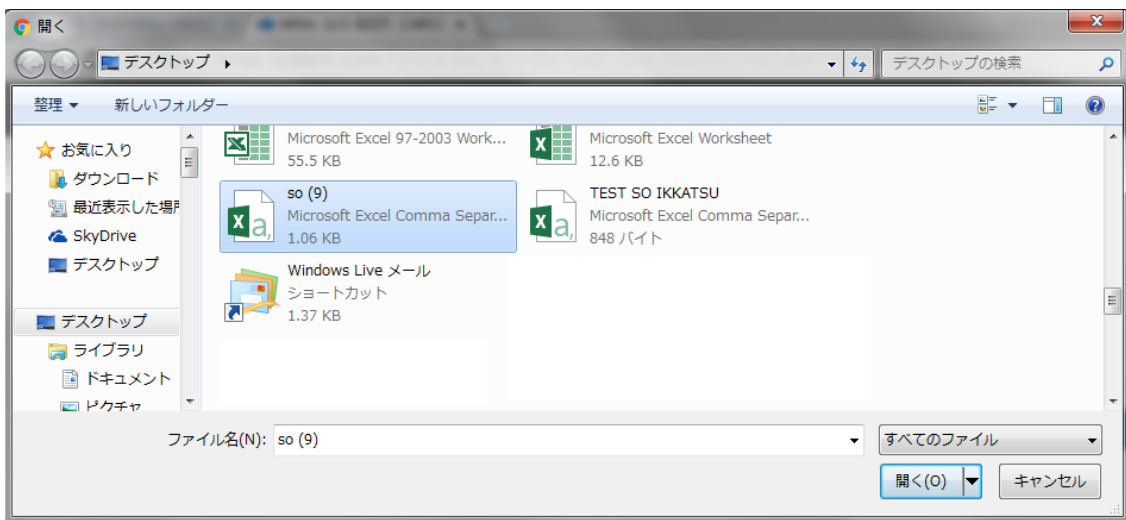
開く

デスクトップ ▸

デスクトップの検索

整理 ▾ 新しいフォルダー

お気に入り
ダウンロード
最近表示した場所
SkyDrive
デスクトップ

デスクトップ
ライブラリ
ドキュメント
ピクチャ

Microsoft Excel 97-2003 Work...
55.5 KB

Microsoft Excel Worksheet
12.6 KB

so (9)
Microsoft Excel Comma Separ...
1.06 KB

TEST SO IKKATSU
Microsoft Excel Comma Separ...
848 バイト

Windows Live メール
ショートカット
1.37 KB

ファイル名(N): so (9)

すべてのファイル

開く(O)

キャンセル